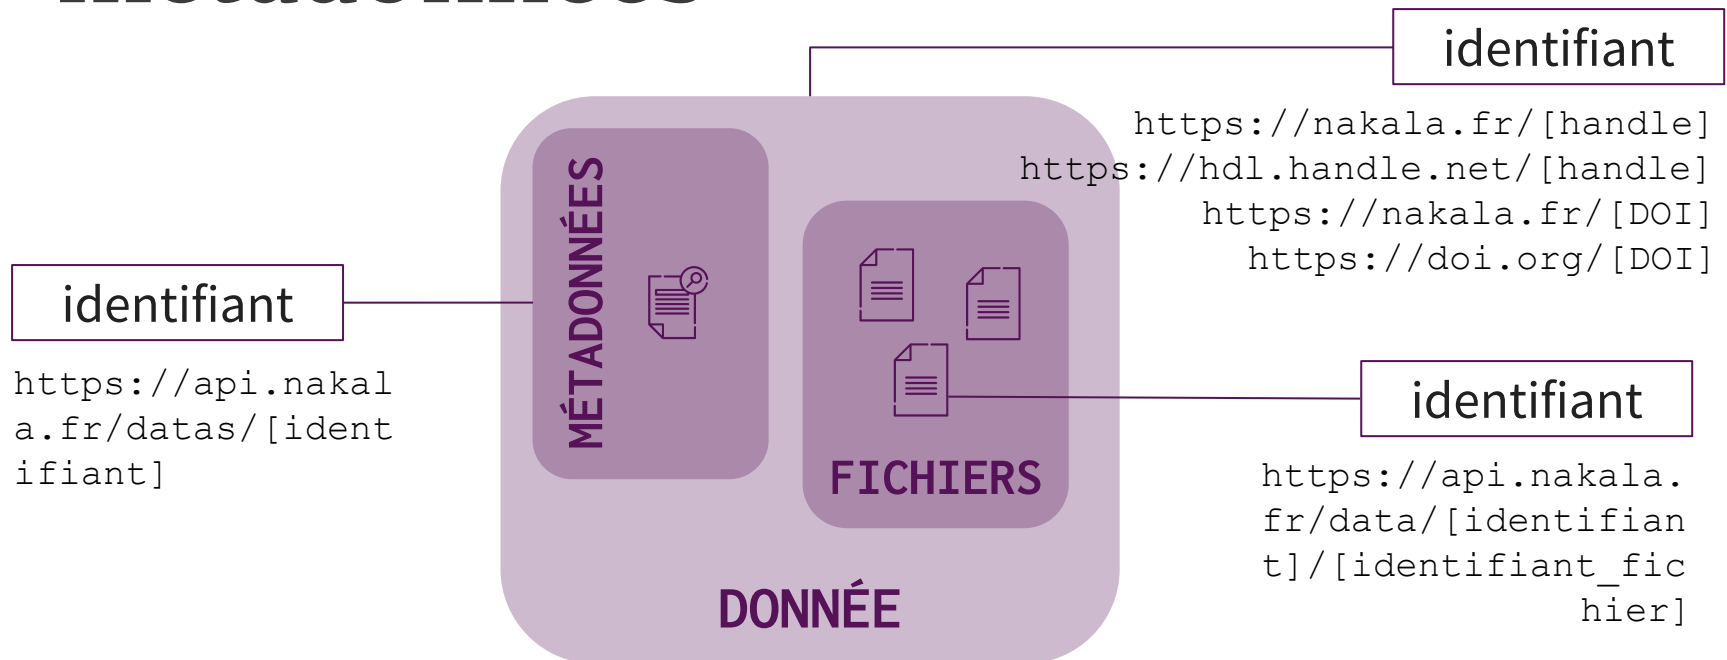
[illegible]

identifiant

https://nakala.fr/[handle]
https://hdl.handle.net/[handle]
https://nakala.fr/[DOI]
https://doi.org/[DOI]

identifiant

https://api.nakala.fr/datas/[identifiant]

MÉTADONNÉES

FICHIERS

identifiant

https://api.nakala.fr/data/[identifiant]/[identifiant_fichier]

DONNÉE